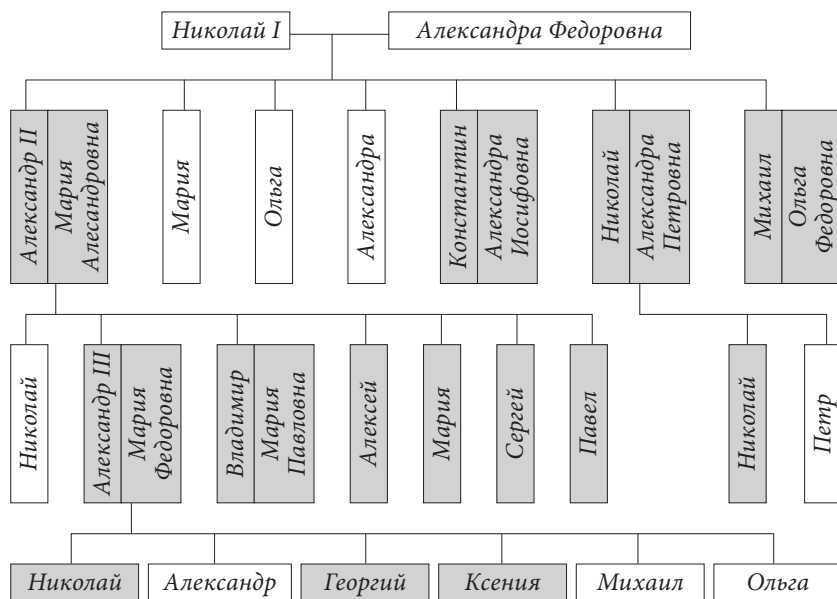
Николай I
Александра Федоровна

Александр II
Мария Алесандровна
Мария
Ольга
Александра
Константин
Александра Иосифовна
Николай
Александра Петровна
Михаил
Ольга Федоровна

Николай
Александр III
Мария Федоровна
Владимир
Мария Павловна
Алексей
Мария
Сергей
Павел
Николай
Петр

Николай
Александр
Георгий
Ксения
Михаил
Ольга